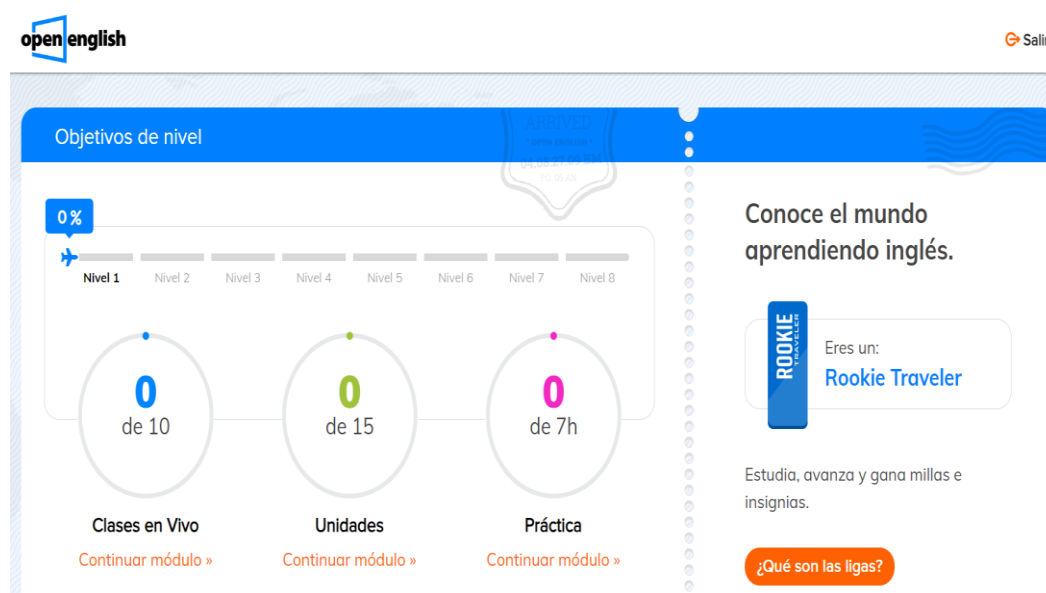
open english

Salir

Objetivos de nivel

0 %

Nivel 1 Nivel 2 Nivel 3 Nivel 4 Nivel 5 Nivel 6 Nivel 7 Nivel 8

0
de 10
Clases en Vivo
Continuar módulo »

0
de 15
Unidades
Continuar módulo »

0
de 7h
Práctica
Continuar módulo »

Conoce el mundo aprendiendo inglés.

ROOKIE TRAVELER

Eres un:
Rookie Traveler

Estudia, avanza y gana millas e insignias.

¿Qué son las ligas?